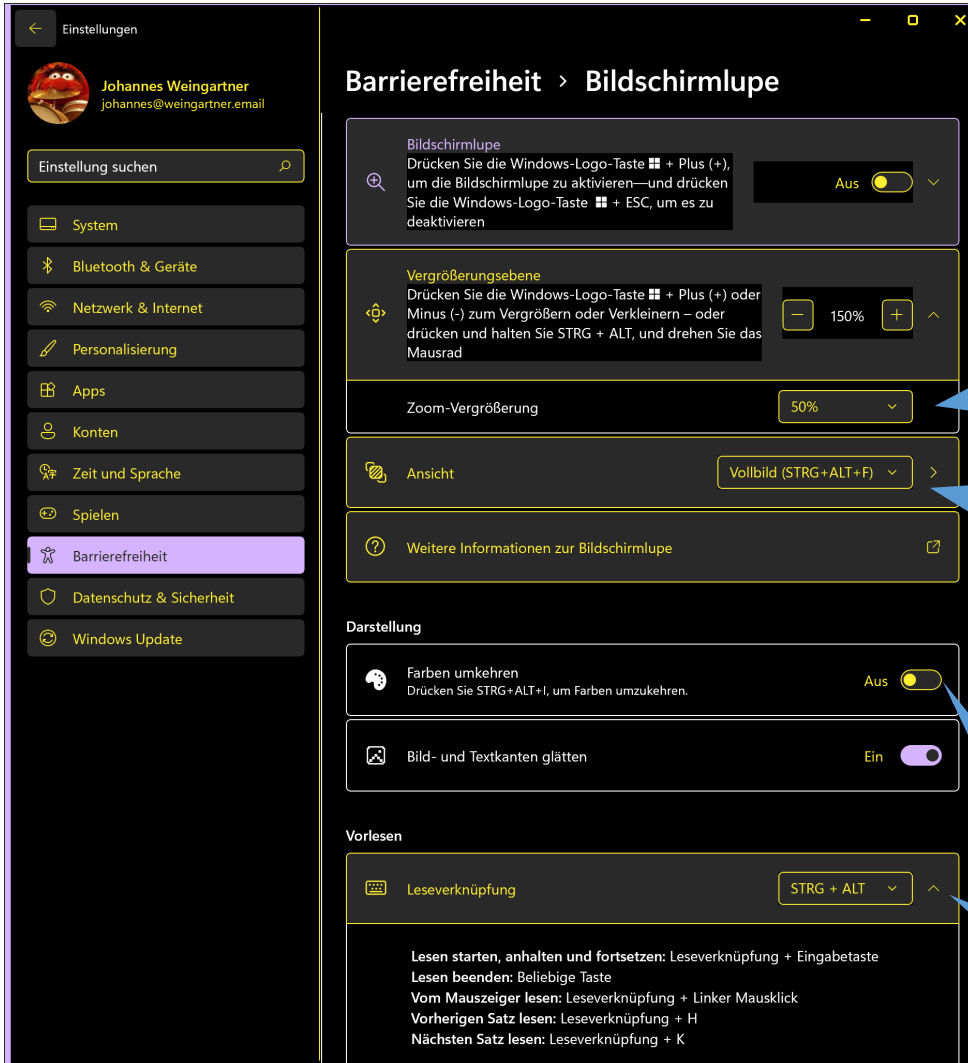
Einstellungen

Johannes Weingartner
johannes@weingartner.email

Einstellung suchen

System
Bluetooth & Geräte
Netzwerk & Internet
Personalisierung
Apps
Konten
Zeit und Sprache
Spielen
Barrierefreiheit
Datenschutz & Sicherheit
Windows Update

Barrierefreiheit › Bildschirmlupe

Bildschirmlupe
Drücken Sie die Windows-Logo-Taste + Plus (+), um die Bildschirmlupe zu aktivieren—und drücken Sie die Windows-Logo-Taste + ESC, um es zu deaktivieren
Aus

Vergrößerungsebene
Drücken Sie die Windows-Logo-Taste + Plus (+) oder Minus (-) zum Vergrößern oder Verkleinern – oder drücken und halten Sie STRG + ALT, und drehen Sie das Mausrad
150%

Zoom-Vergrößerung
50%

Ansicht
Vollbild (STRG+ALT+F)

Weitere Informationen zur Bildschirmlupe

Darstellung

Farben umkehren
Drücken Sie STRG+ALT+I, um Farben umzukehren.
Aus

Bild- und Textkanten glätten
Ein

Vorlesen

Leseverknüpfung
STRG + ALT

**Lesen starten, anhalten und fortsetzen:** Leseverknüpfung + Eingabetaste
**Lesen beenden:** Beliebige Taste
**Vom Mauszeiger lesen:** Leseverknüpfung + Linker Mausklick
**Vorherigen Satz lesen:** Leseverknüpfung + H
**Nächsten Satz lesen:** Leseverknüpfung + K